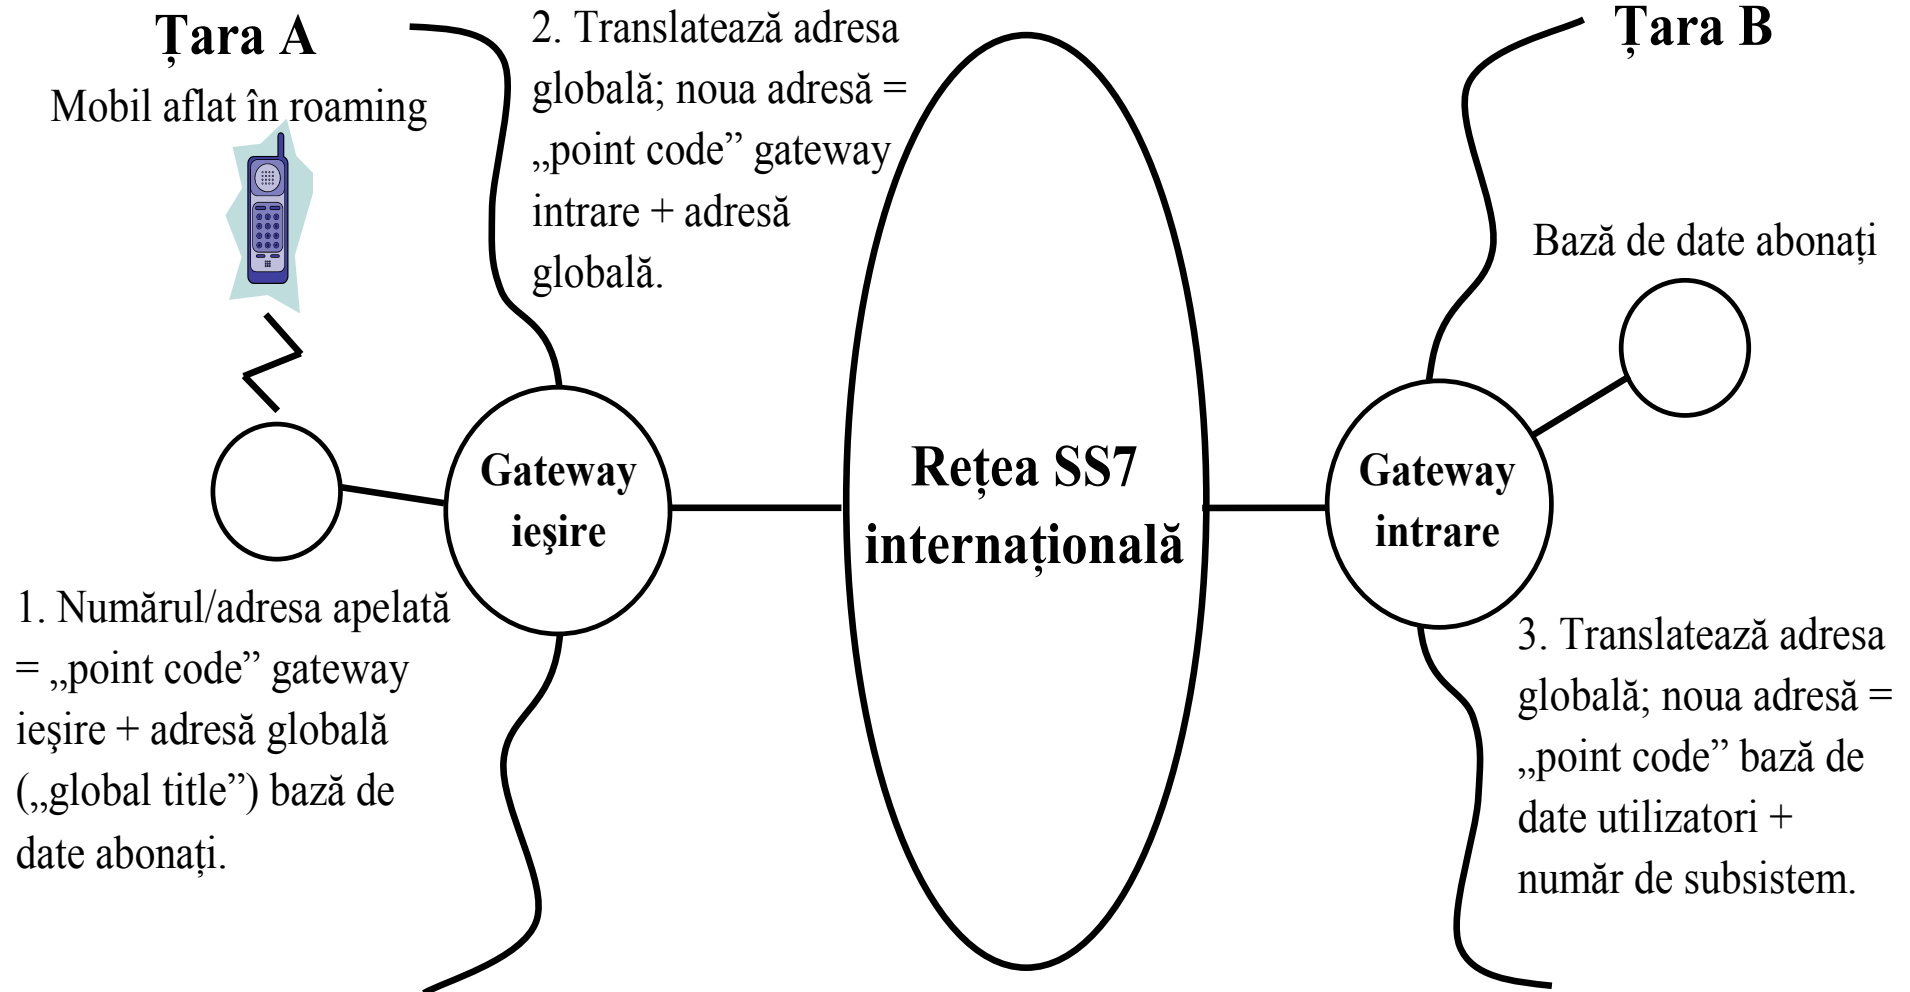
Țara A

Mobil aflat în roaming

2. Translatează adresa globală; noua adresă = „point code” gateway intrare + adresă globală.

Țara B

Bază de date abonați

Gateway ieşire

Rețea SS7 internațională

Gateway intrare

1. Numărul/adresa apelată = „point code” gateway ieşire + adresă globală („global title”) bază de date abonați.

3. Translatează adresa globală; noua adresă = „point code” bază de date utilizatori + număr de subsistem.